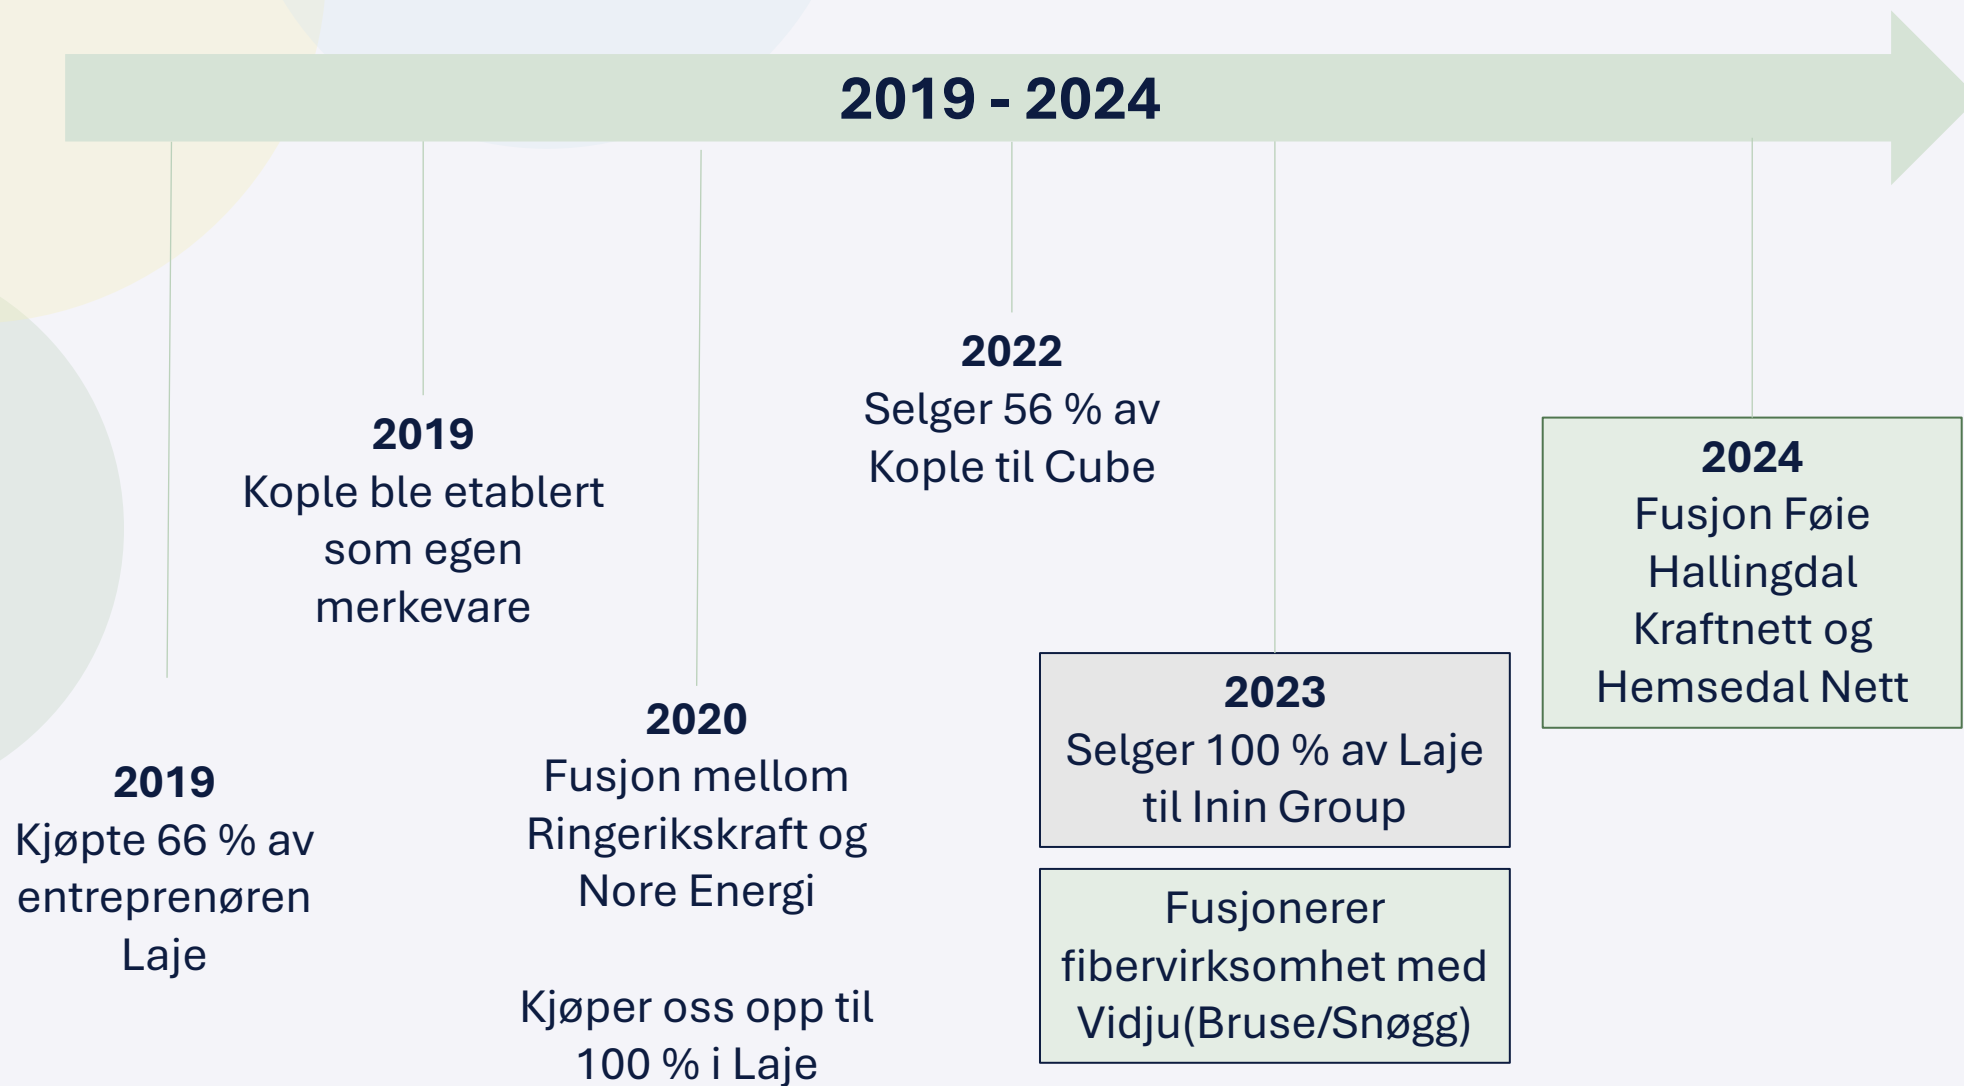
2019 - 2024

2019
Kjøpte 66 % av entreprenøren Laje

2019
Kople ble etablert som egen merkevare

2020
Fusjon mellom Ringerikskraft og Nore Energi

Kjøper oss opp til 100 % i Laje

2022
Selger 56 % av Kople til Cube

2023
Selger 100 % av Laje til Inin Group

Fusjonerer fibervirksomhet med Vidju(Bruse/Snøgg)

2024
Fusjon Føie Hallingdal Kraftnett og Hemsedal Nett